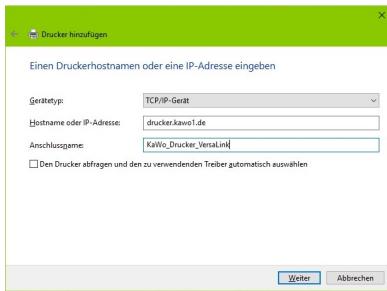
Drucker hinzufügen

Einen Druckerhostnamen oder eine IP-Adresse eingeben

Gerätetyp: TCP/IP-Gerät

Hostname oder IP-Adresse: drucker.kawo1.de

Anschlussname: KaWo_Drucker_VersaLink

Den Drucker abfragen und den zu verwendenden Treiber automatisch auswählen

Weiter Abbrechen